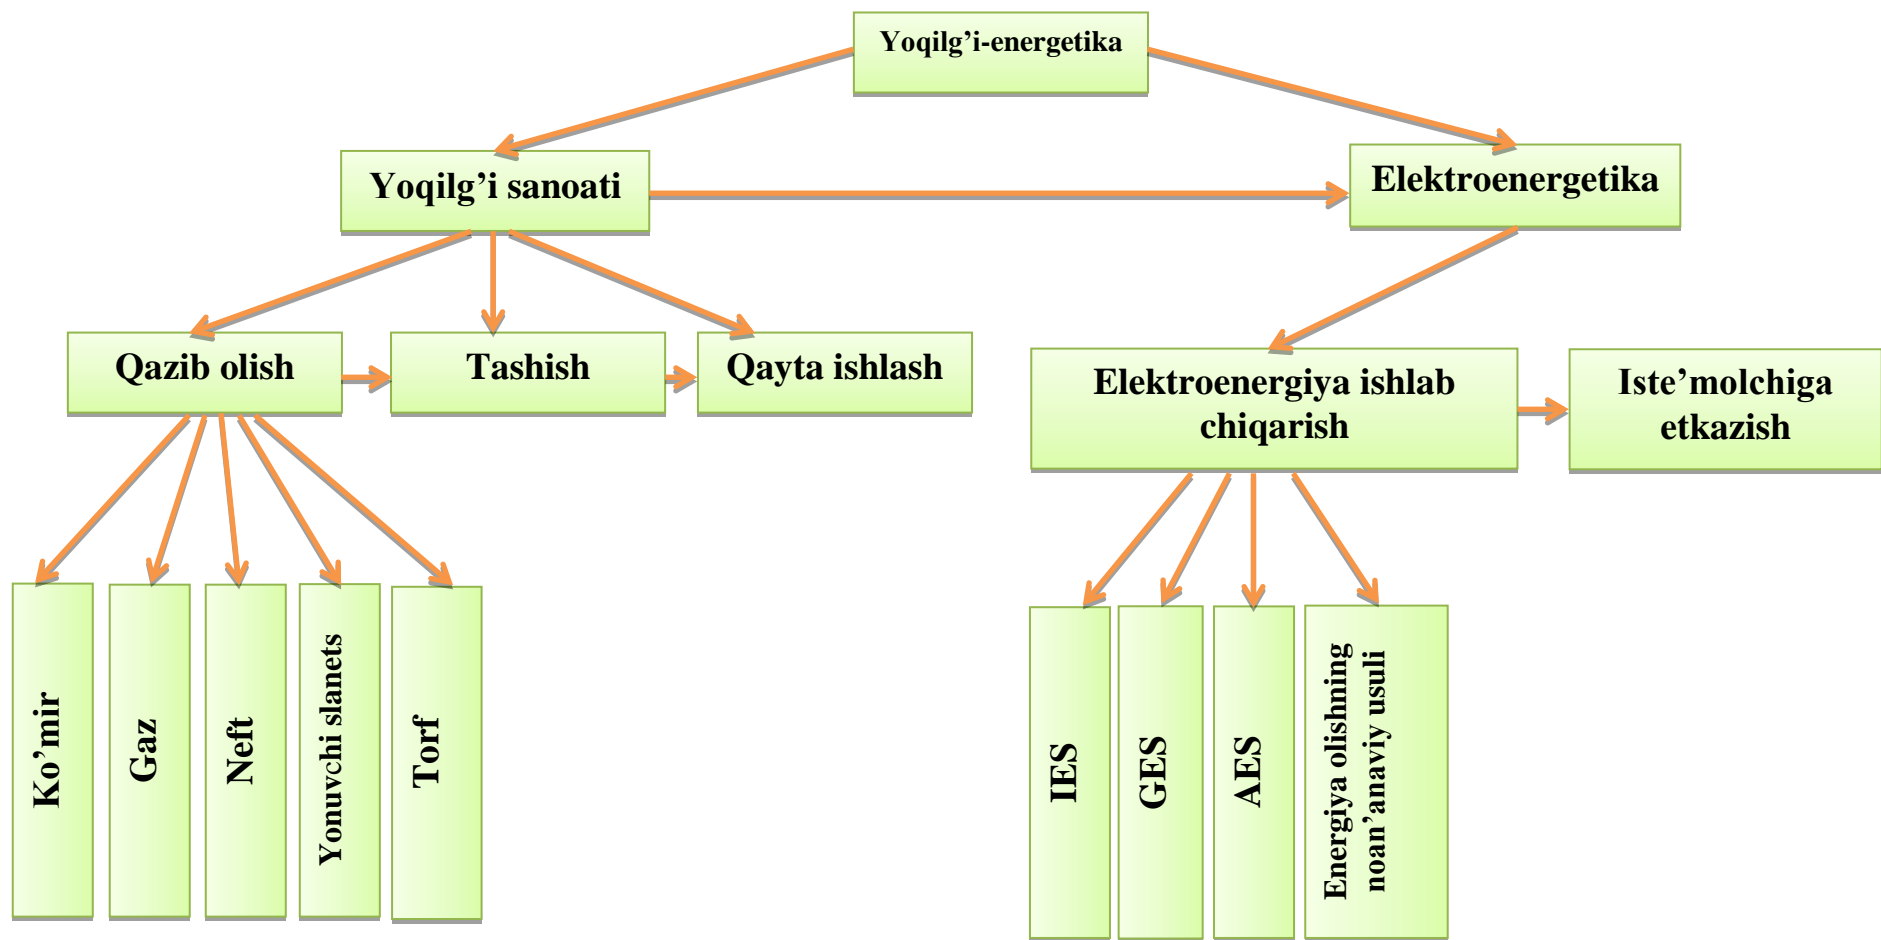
Yoqilg'i-energetika

Yoqilg'i sanoati

Elektroenergetika

Qazib olish

Tashish

Qayta ishlash

Elektroenergiya ishlab chiqarish

Iste'molchiga etkazish

Ko'mir

Gaz

Neft

Yonuvchi slanets

Torf

IES

GES

AES

Energiya olishning noan'anaviy usuli